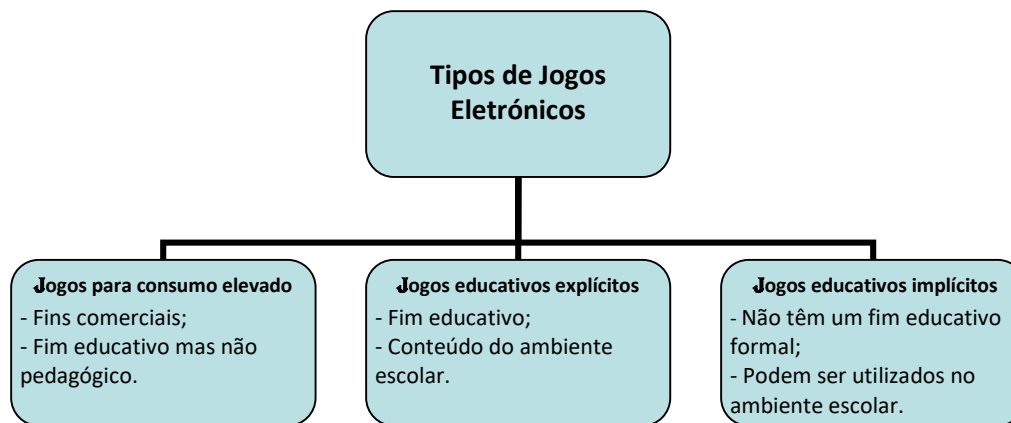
Tipos de Jogos Eletrónicos

Jogos para consumo elevado
- Fins comerciais;
- Fim educativo mas não pedagógico.

Jogos educativos explícitos
- Fim educativo;
- Conteúdo do ambiente escolar.

Jogos educativos implícitos
- Não têm um fim educativo formal;
- Podem ser utilizados no ambiente escolar.